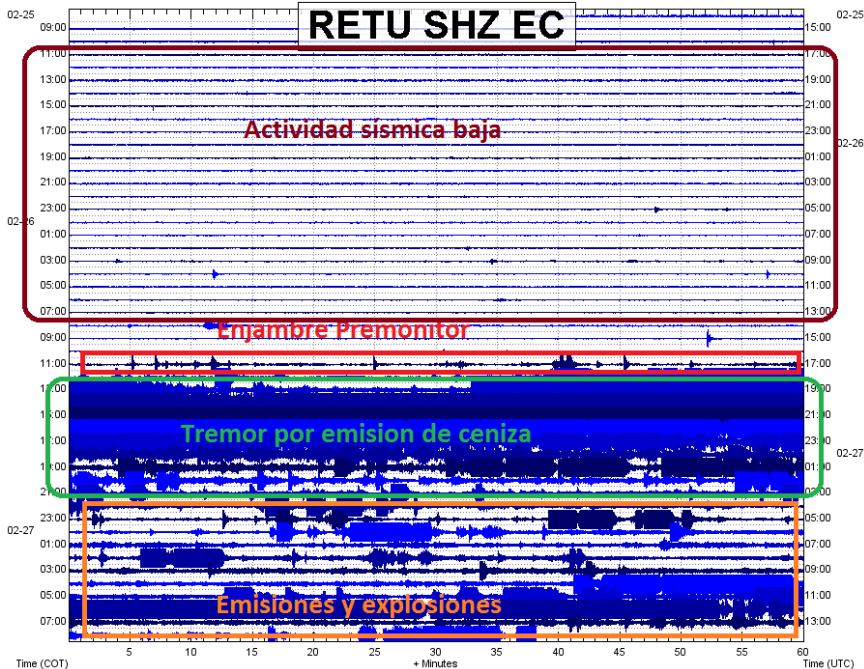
RETU SHZ EC

02-25
09:00
11:00
13:00
15:00
17:00
19:00
21:00
23:00
02-26
01:00
03:00
05:00
07:00
09:00
11:00
13:00
15:00
17:00
19:00
21:00
02-27
23:00
01:00
03:00
05:00
07:00

02-25
15:00
17:00
19:00
21:00
23:00
02-26
01:00
03:00
05:00
07:00
09:00
11:00
13:00
15:00
17:00
19:00
21:00
23:00
02-27
01:00
03:00
05:00
07:00
09:00
11:00
13:00

Actividad sísmica baja

Enjambre Premonitor

Tremor por emision de ceniza

Emisiones y explosiones

Time (COT) 5 10 15 20 25 30 35 40 45 50 55 60 Time (UTC)
+ Minutes